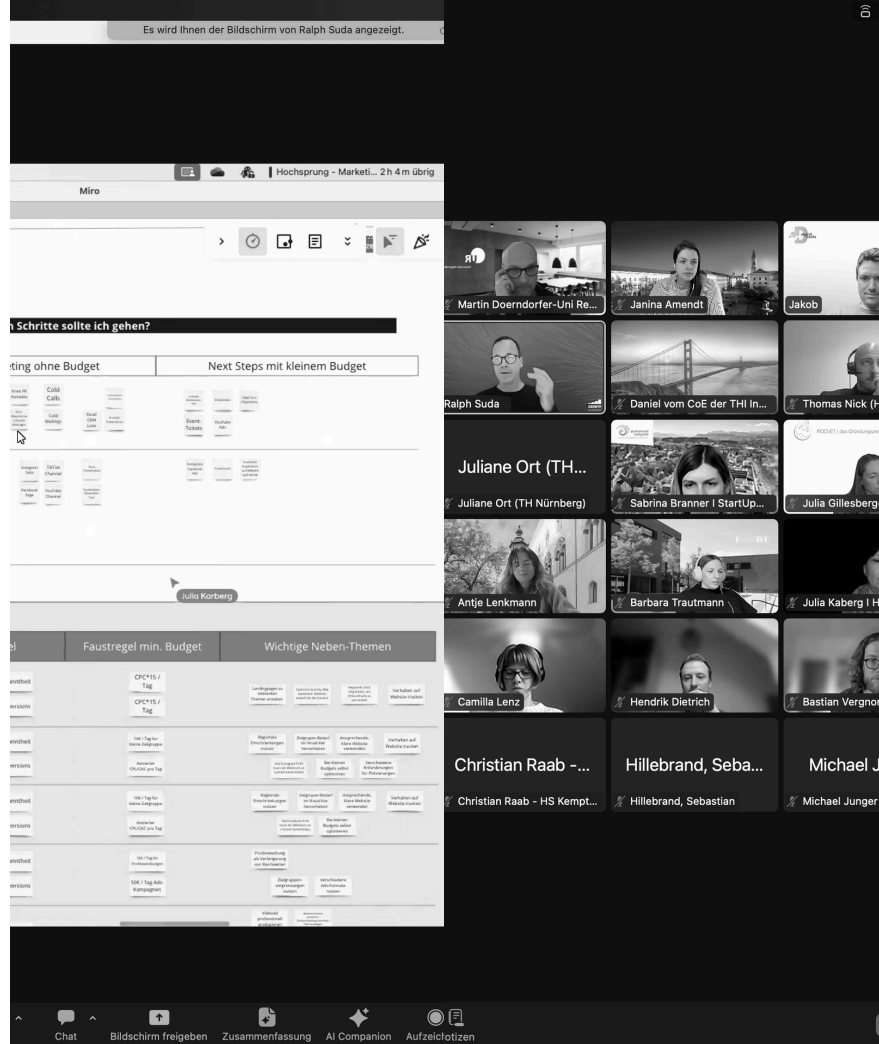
Es wird Ihnen der Bildschirm von Ralph Suda angezeigt.

Hochsprung - Marketi... 2 h 4 m übrig

Miro

n Schritte sollte ich gehen?

ting ohne Budget

Next Steps mit kleinem Budget

Cold Calls

Cold Mailings

Event-Tickets

YouTube Ads

Julia Karberg

el

Faustregel min. Budget

Wichtige Neben-Themen

nntheit

CPC*15 / Tag

ersions

CPC*15 / Tag

nntheit

ersions

nntheit

ersions

nntheit

ersions

Martin Doerndorfer-Uni Re...

Janina Amendt

Jakob

Ralph Suda

Daniel vom CoE der THI In...

Thomas Nick (H

Juliane Ort (TH...

Juliane Ort (TH Nürnberg)

Sabrina Branner I StartUp...

Julia Gillesberg

Antje Lenkmann

Barbara Trautmann

Julia Kaberg I H

Camilla Lenz

Hendrik Dietrich

Bastian Vergnor

Christian Raab -...

Christian Raab - HS Kempt...

Hillebrand, Seba...

Hillebrand, Sebastian

Michael J

Michael Junger

Chat

Bildschirm freigeben

Zusammenfassung

AI Companion

Aufzeicйnotizen